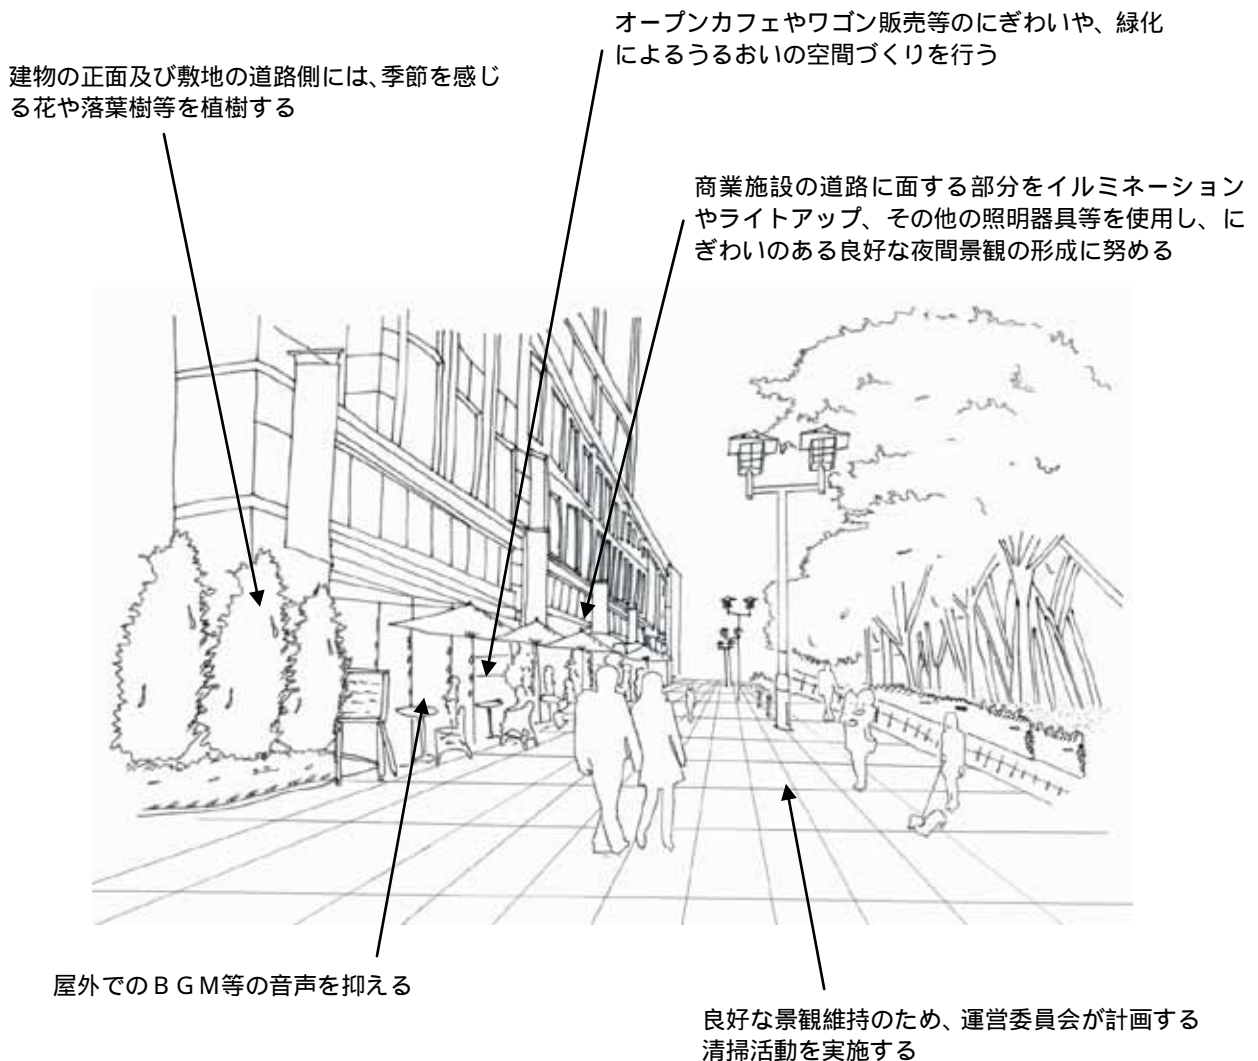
オープンカフェやワゴン販売等のにぎわいや、緑化によるうるおいの空間づくりを行う

建物の正面及び敷地の道路側には、季節を感じる花や落葉樹等を植樹する

商業施設の道路に面する部分をイルミネーションやライトアップ、その他の照明器具等を使用し、にぎわいのある良好な夜間景観の形成に努める

屋外でのＢＧＭ等の音声を抑える

良好な景観維持のため、運営委員会が計画する清掃活動を実施する